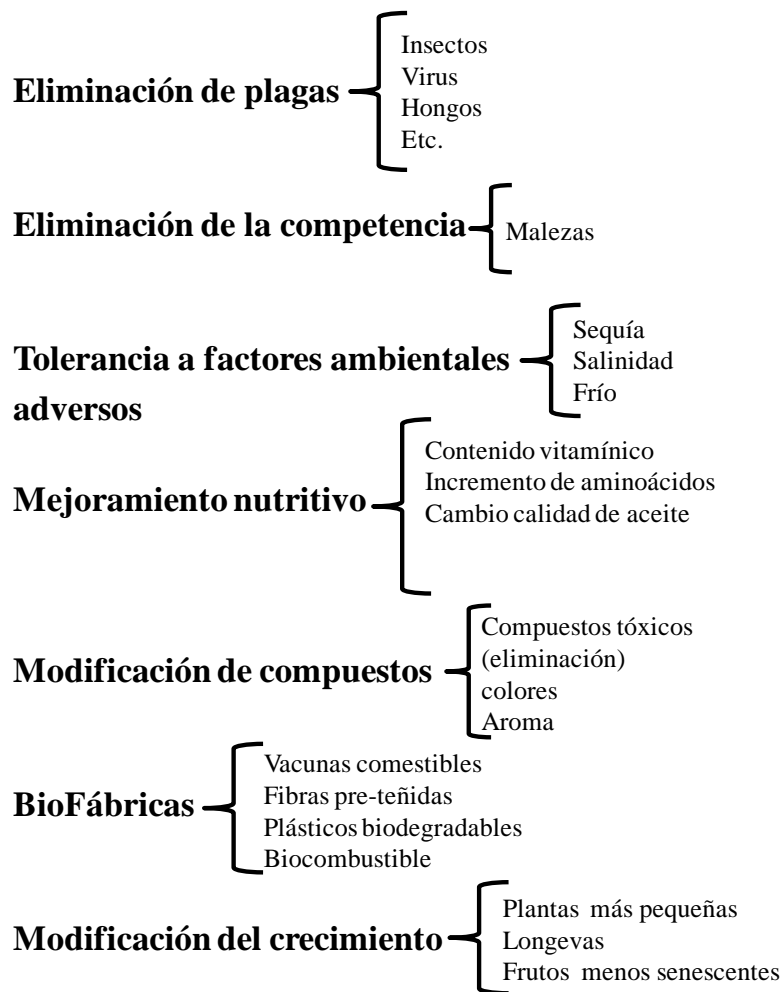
**Eliminación de plagas**
Insectos
Virus
Hongos
Etc.

**Eliminación de la competencia**
Malezas

**Tolerancia a factores ambientales adversos**
Sequía
Salinidad
Frío

**Mejoramiento nutritivo**
Contenido vitamínico
Incremento de aminoácidos
Cambio calidad de aceite

**Modificación de compuestos**
Compuestos tóxicos (eliminación)
colores
Aroma

**BioFábricas**
Vacunas comestibles
Fibras pre-teñidas
Plásticos biodegradables
Biocombustible

**Modificación del crecimiento**
Plantas más pequeñas
Longevas
Frutos menos senescentes